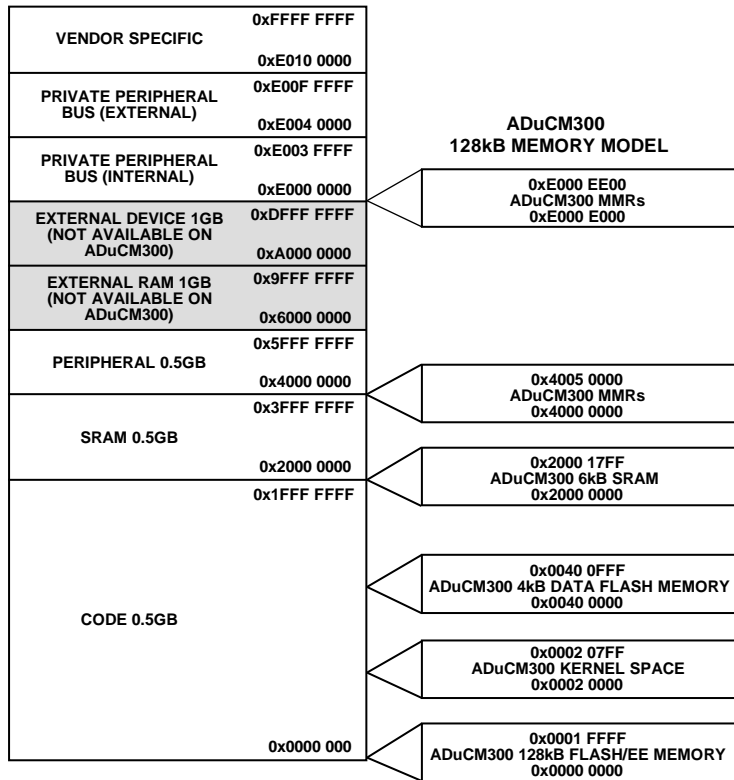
VENDOR SPECIFIC
0xFFFF FFFF
0xE010 0000

PRIVATE PERIPHERAL BUS (EXTERNAL)
0xE00F FFFF
0xE004 0000

PRIVATE PERIPHERAL BUS (INTERNAL)
0xE003 FFFF
0xE000 0000

EXTERNAL DEVICE 1GB (NOT AVAILABLE ON ADuCM300)
0xDFFF FFFF
0xA000 0000

EXTERNAL RAM 1GB (NOT AVAILABLE ON ADuCM300)
0x9FFF FFFF
0x6000 0000

PERIPHERAL 0.5GB
0x5FFF FFFF
0x4000 0000

SRAM 0.5GB
0x3FFF FFFF
0x2000 0000

CODE 0.5GB
0x1FFF FFFF
0x0000 000

ADuCM300
128kB MEMORY MODEL

0xE000 EE00
ADuCM300 MMRs
0xE000 E000

0x4005 0000
ADuCM300 MMRs
0x4000 0000

0x2000 17FF
ADuCM300 6kB SRAM
0x2000 0000

0x0040 0FFF
ADuCM300 4kB DATA FLASH MEMORY
0x0040 0000

0x0002 07FF
ADuCM300 KERNEL SPACE
0x0002 0000

0x0001 FFFF
ADuCM300 128kB FLASH/EE MEMORY
0x0000 0000